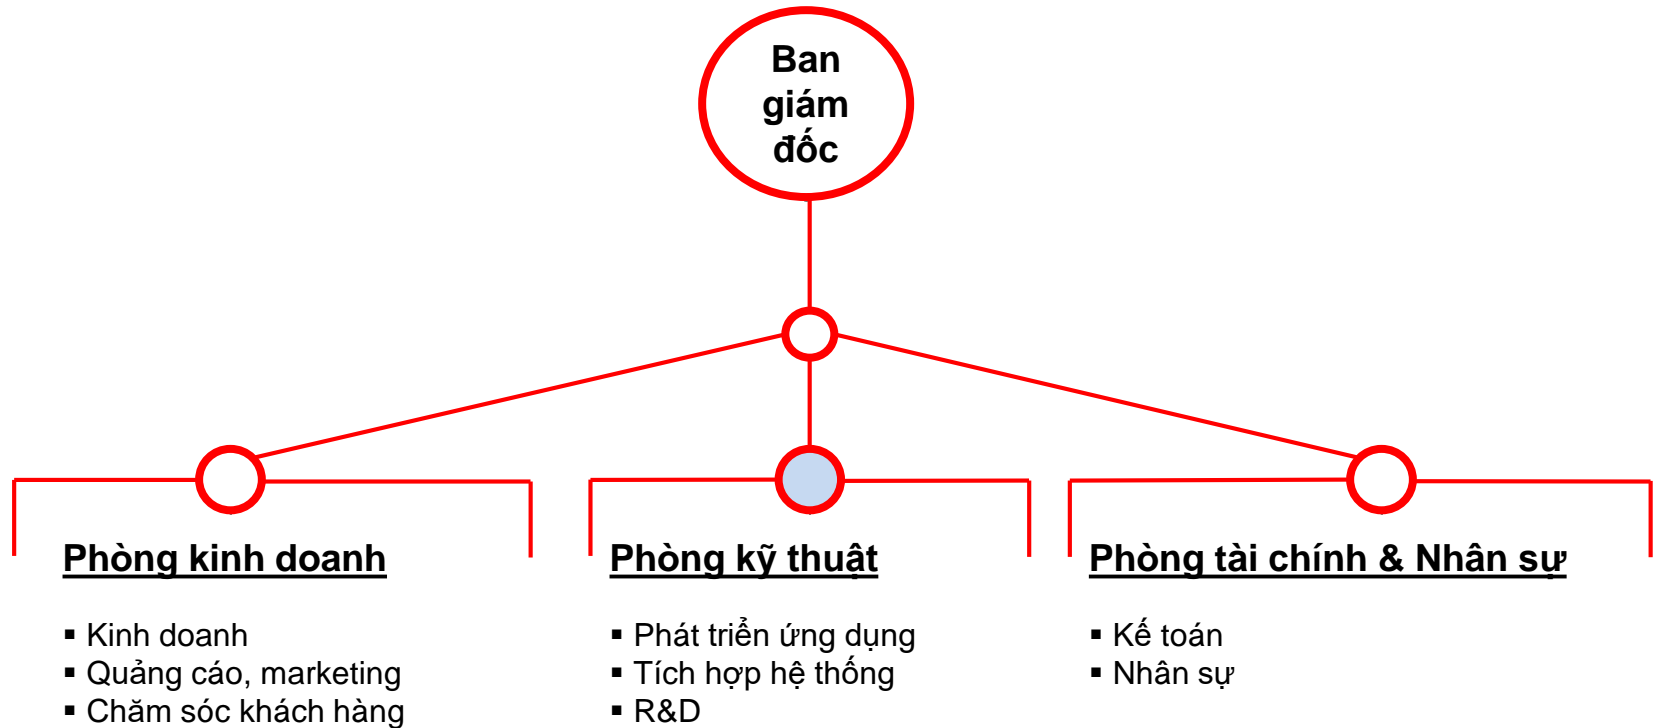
Ban giám đốc

Phòng kinh doanh

- Kinh doanh
- Quảng cáo, marketing
- Chăm sóc khách hàng

Phòng kỹ thuật

- Phát triển ứng dụng
- Tích hợp hệ thống
- R&D

Phòng tài chính & Nhân sự

- Kế toán
- Nhân sự